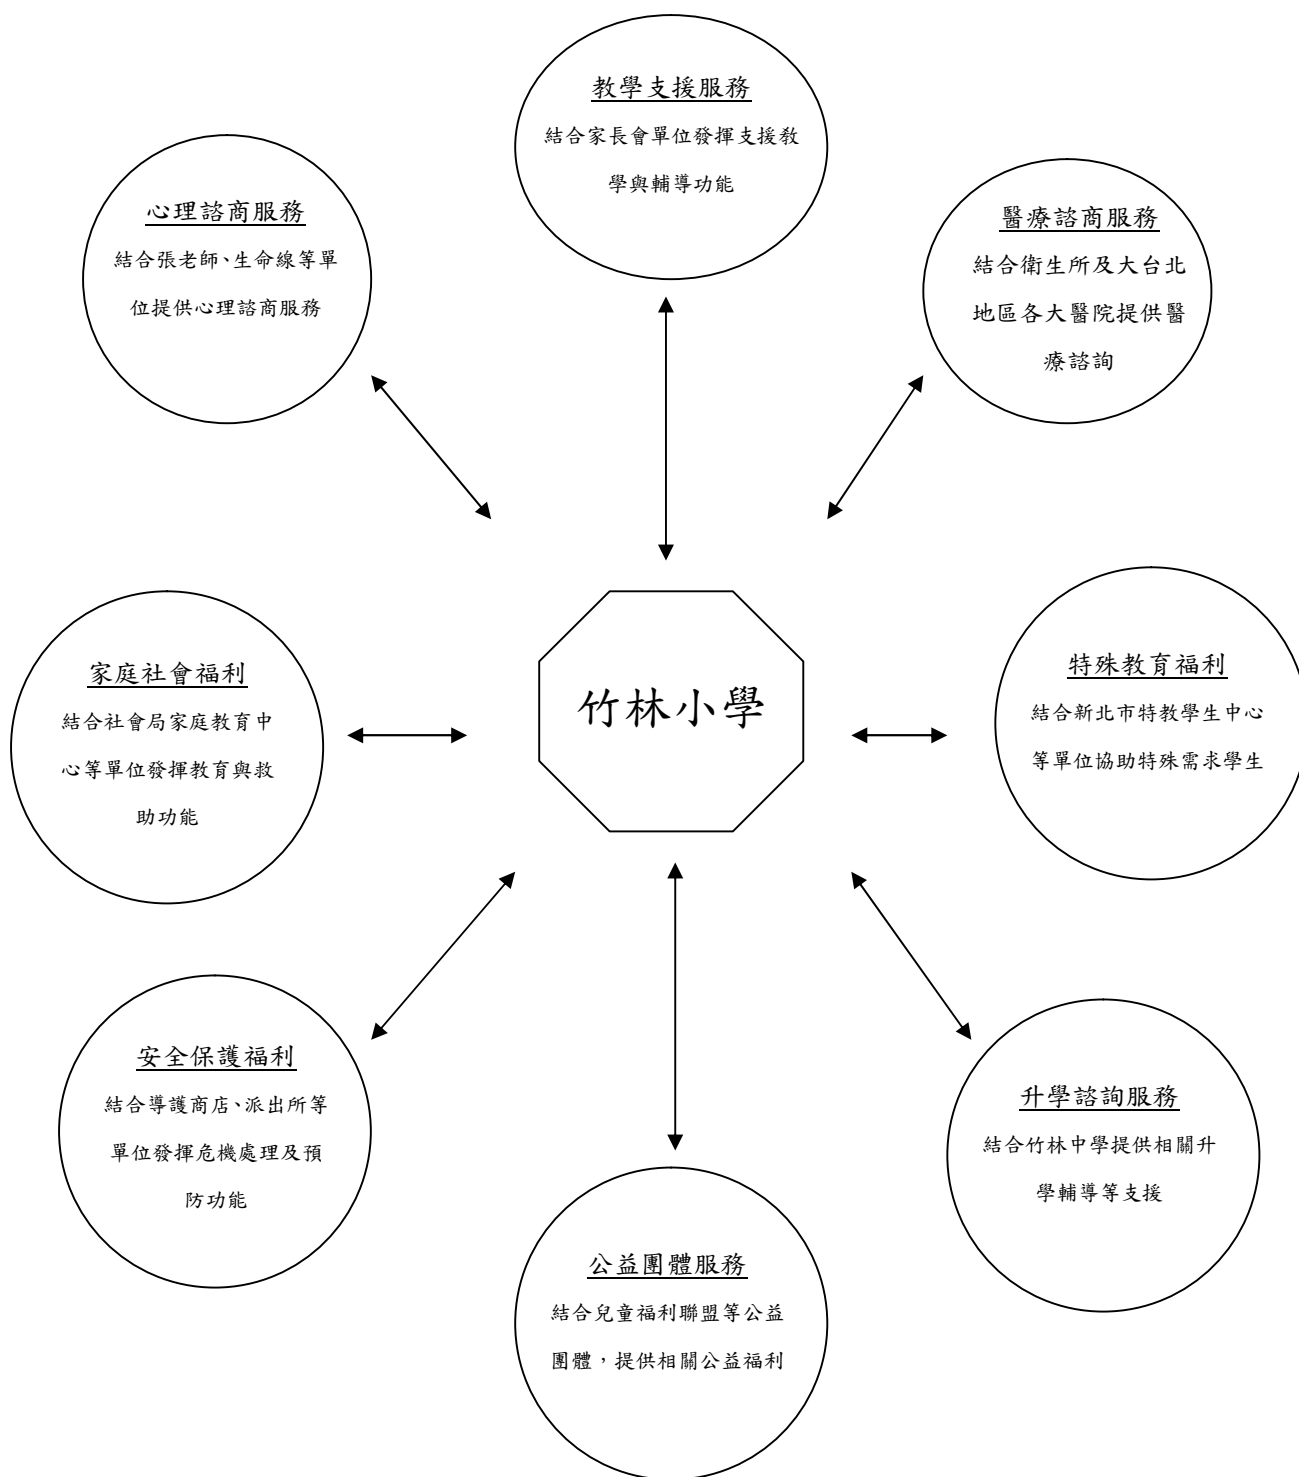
教學支援服務
結合家長會單位發揮支援教學與輔導功能

心理諮商服務
結合張老師、生命線等單位提供心理諮商服務

醫療諮商服務
結合衛生所及大台北地區各大醫院提供醫療諮詢

家庭社會福利
結合社會局家庭教育中心等單位發揮教育與救助功能

竹林小學

特殊教育福利
結合新北市特教學生中心等單位協助特殊需求學生

安全保護福利
結合導護商店、派出所等單位發揮危機處理及預防功能

升學諮詢服務
結合竹林中學提供相關升學輔導等支援

公益團體服務
結合兒童福利聯盟等公益團體，提供相關公益福利